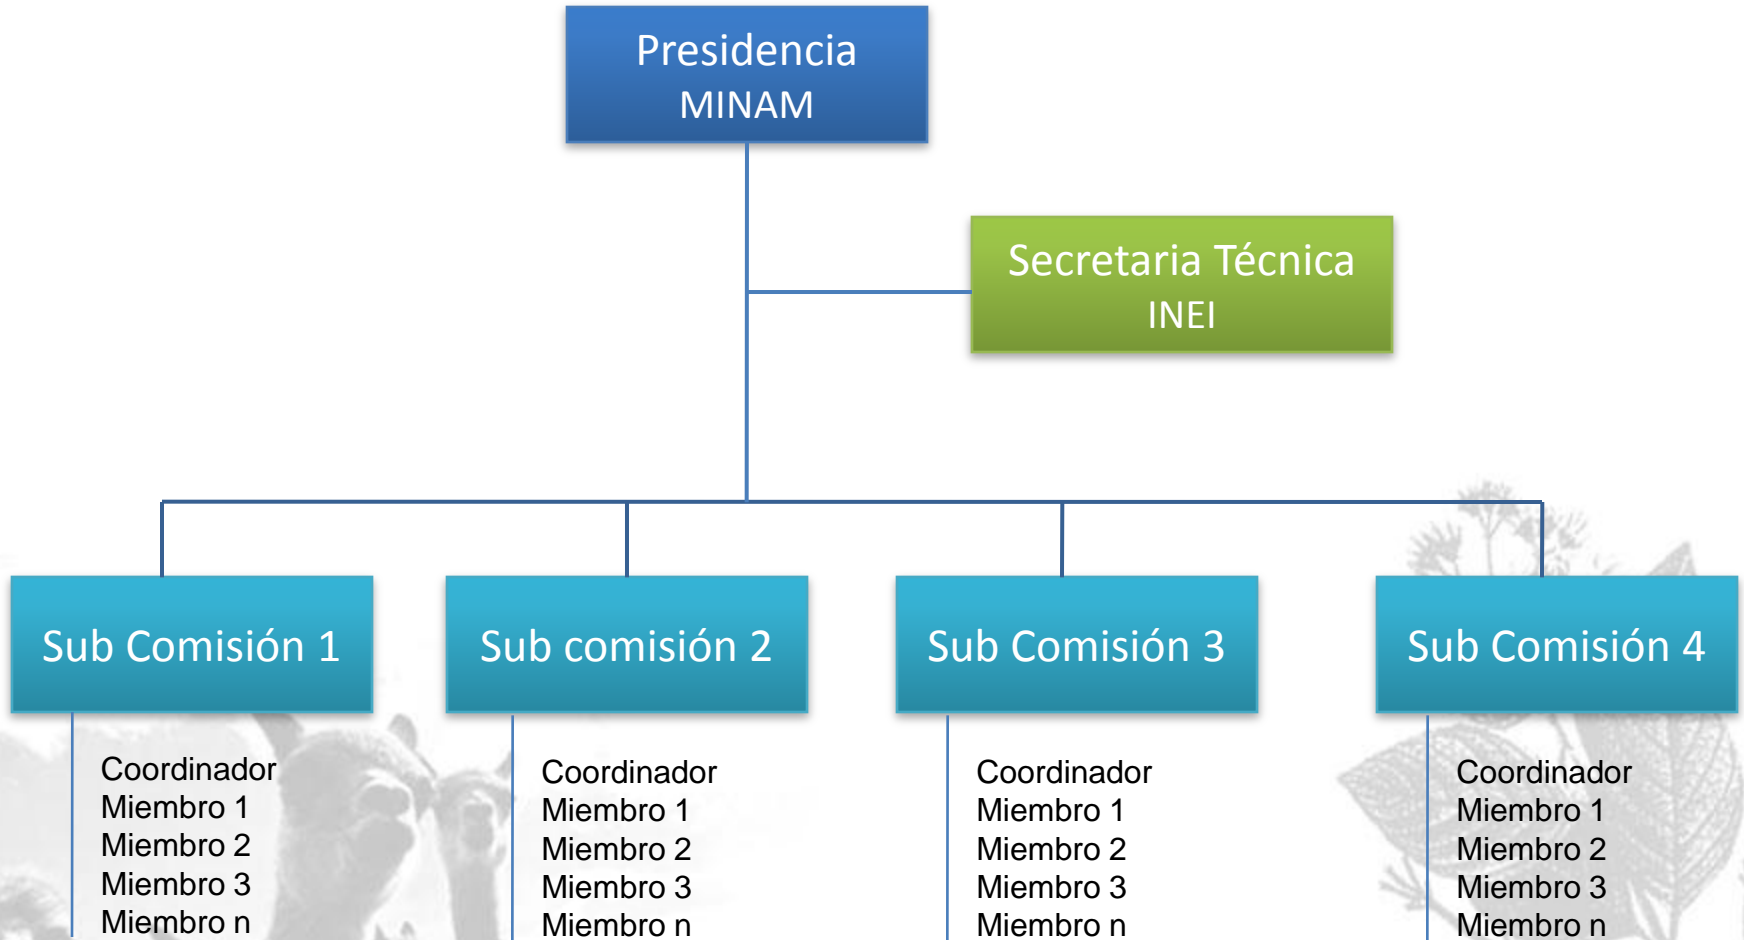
Presidencia
MINAM

Secretaria Técnica
INEI

Sub Comisión 1

Coordinador
Miembro 1
Miembro 2
Miembro 3
Miembro n

Sub comisión 2

Coordinador
Miembro 1
Miembro 2
Miembro 3
Miembro n

Sub Comisión 3

Coordinador
Miembro 1
Miembro 2
Miembro 3
Miembro n

Sub Comisión 4

Coordinador
Miembro 1
Miembro 2
Miembro 3
Miembro n